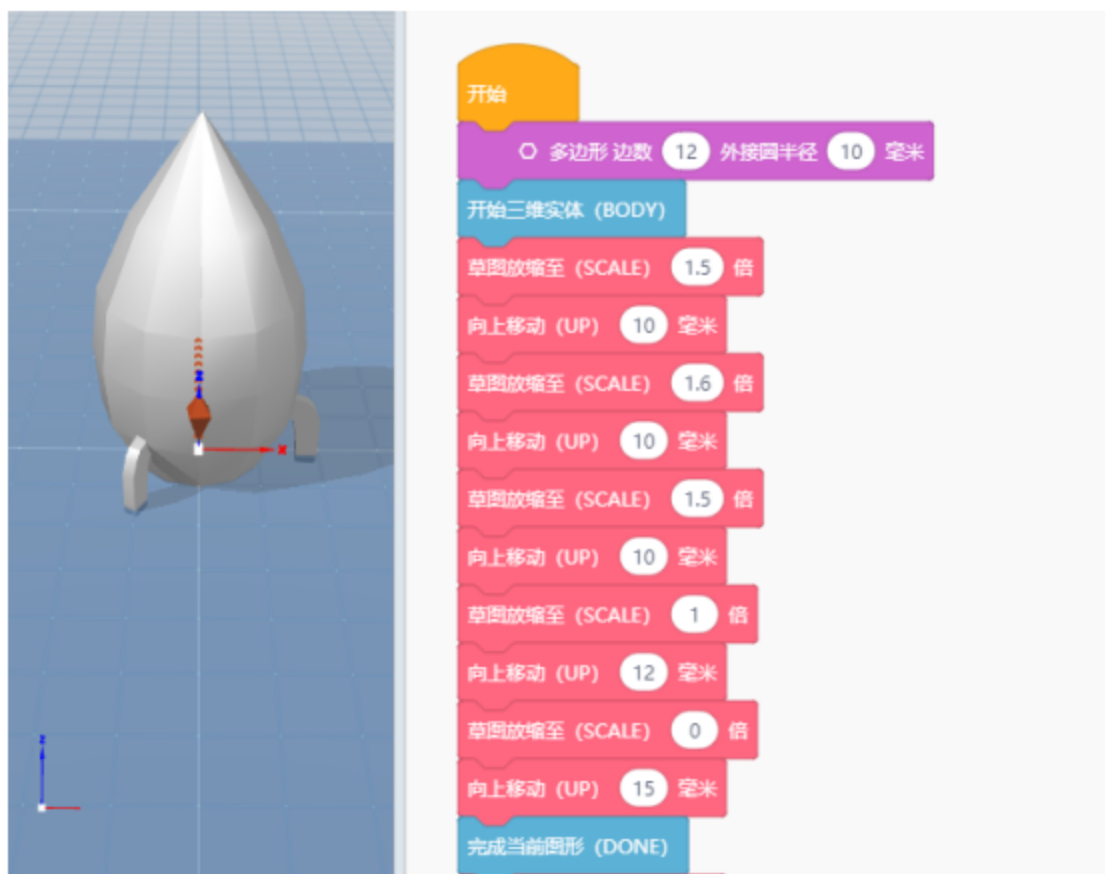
开始

多边形 边数 12 外接圆半径 10 毫米

开始三维实体 (BODY)

草图放缩至 (SCALE) 1.5 倍

向上移动 (UP) 10 毫米

草图放缩至 (SCALE) 1.6 倍

向上移动 (UP) 10 毫米

草图放缩至 (SCALE) 1.5 倍

向上移动 (UP) 10 毫米

草图放缩至 (SCALE) 1 倍

向上移动 (UP) 12 毫米

草图放缩至 (SCALE) 0 倍

向上移动 (UP) 15 毫米

完成当前图形 (DONE)

z

x

z